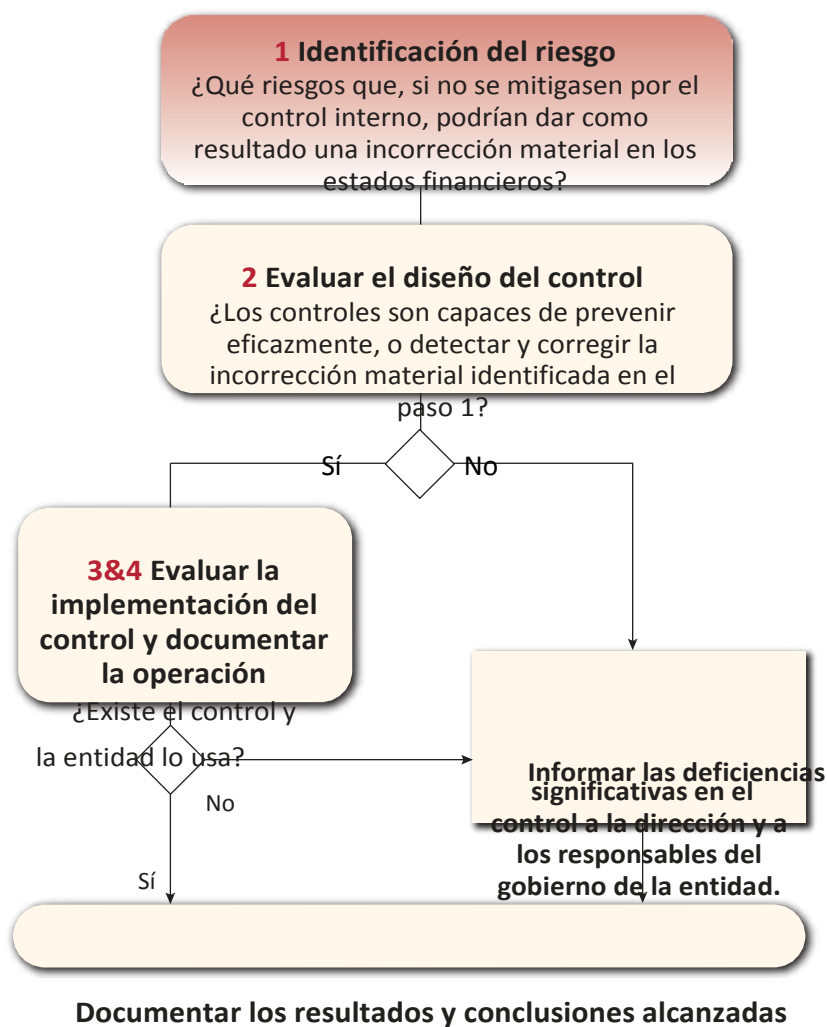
1 Identificación del riesgo
¿Qué riesgos que, si no se mitigasen por el control interno, podrían dar como resultado una incorrección material en los estados financieros?

2 Evaluar el diseño del control
¿Los controles son capaces de prevenir eficazmente, o detectar y corregir la incorrección material identificada en el paso 1?

Sí

No

3&4 Evaluar la implementación del control y documentar la operación

¿Existe el control y la entidad lo usa?

No

Sí

Informar las deficiencias significativas en el control a la dirección y a los responsables del gobierno de la entidad.

Documentar los resultados y conclusiones alcanzadas